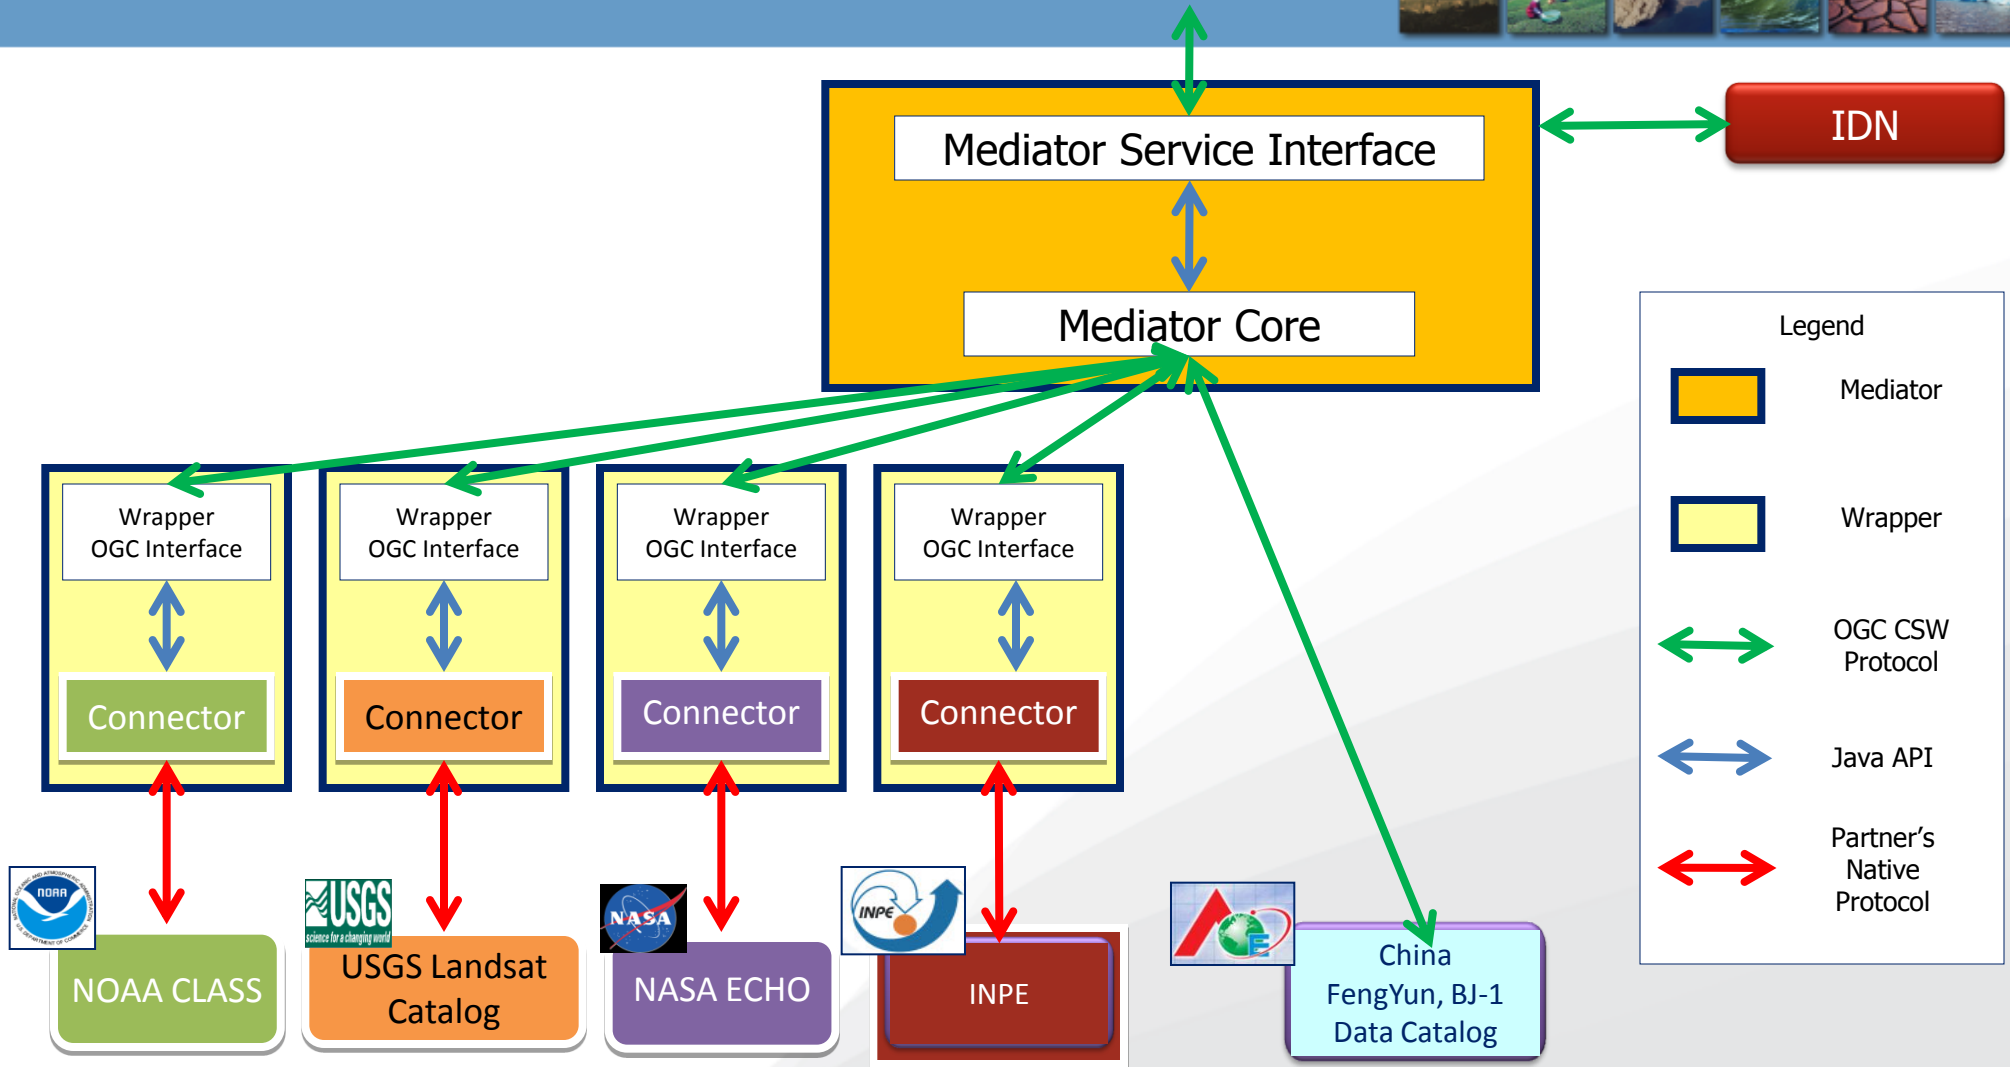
Mediator Service Interface

Mediator Core

IDN

Legend

Mediator

Wrapper

OGC CSW Protocol

Java API

Partner's Native Protocol

Wrapper OGC Interface

Connector

Wrapper OGC Interface

Connector

Wrapper OGC Interface

Connector

Wrapper OGC Interface

Connector

NOAA

NOAA CLASS

USGS science for a changing world

USGS Landsat Catalog

NASA

NASA ECHO

INPE

INPE

China FengYun, BJ-1 Data Catalog